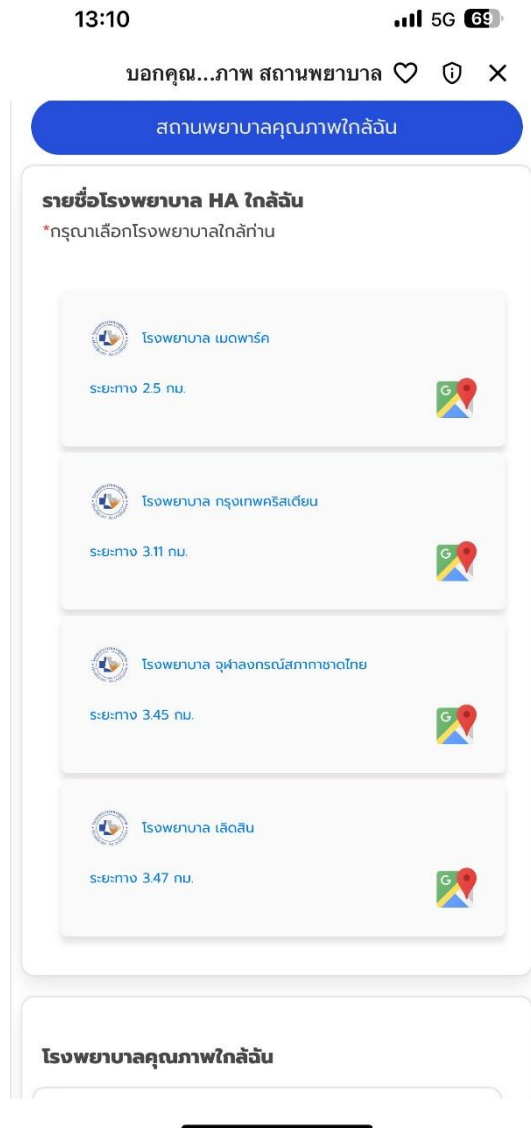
13:10

5G 69

บอกคุณ...ภาพ สถานพยาบาล

สถานพยาบาลคุณภาพใกล้ฉัน

รายชื่อโรงพยาบาล HA ใกล้ฉัน

*กรุณาเลือกโรงพยาบาลใกล้ท่าน

โรงพยาบาล เมดพาร์ค

ระยะทาง 2.5 กม.

โรงพยาบาล กรุงเทพคริสเตียน

ระยะทาง 3.11 กม.

โรงพยาบาล จุฬาลงกรณ์สภากาชาดไทย

ระยะทาง 3.45 กม.

โรงพยาบาล เลิดสิน

ระยะทาง 3.47 กม.

โรงพยาบาลคุณภาพใกล้ฉัน